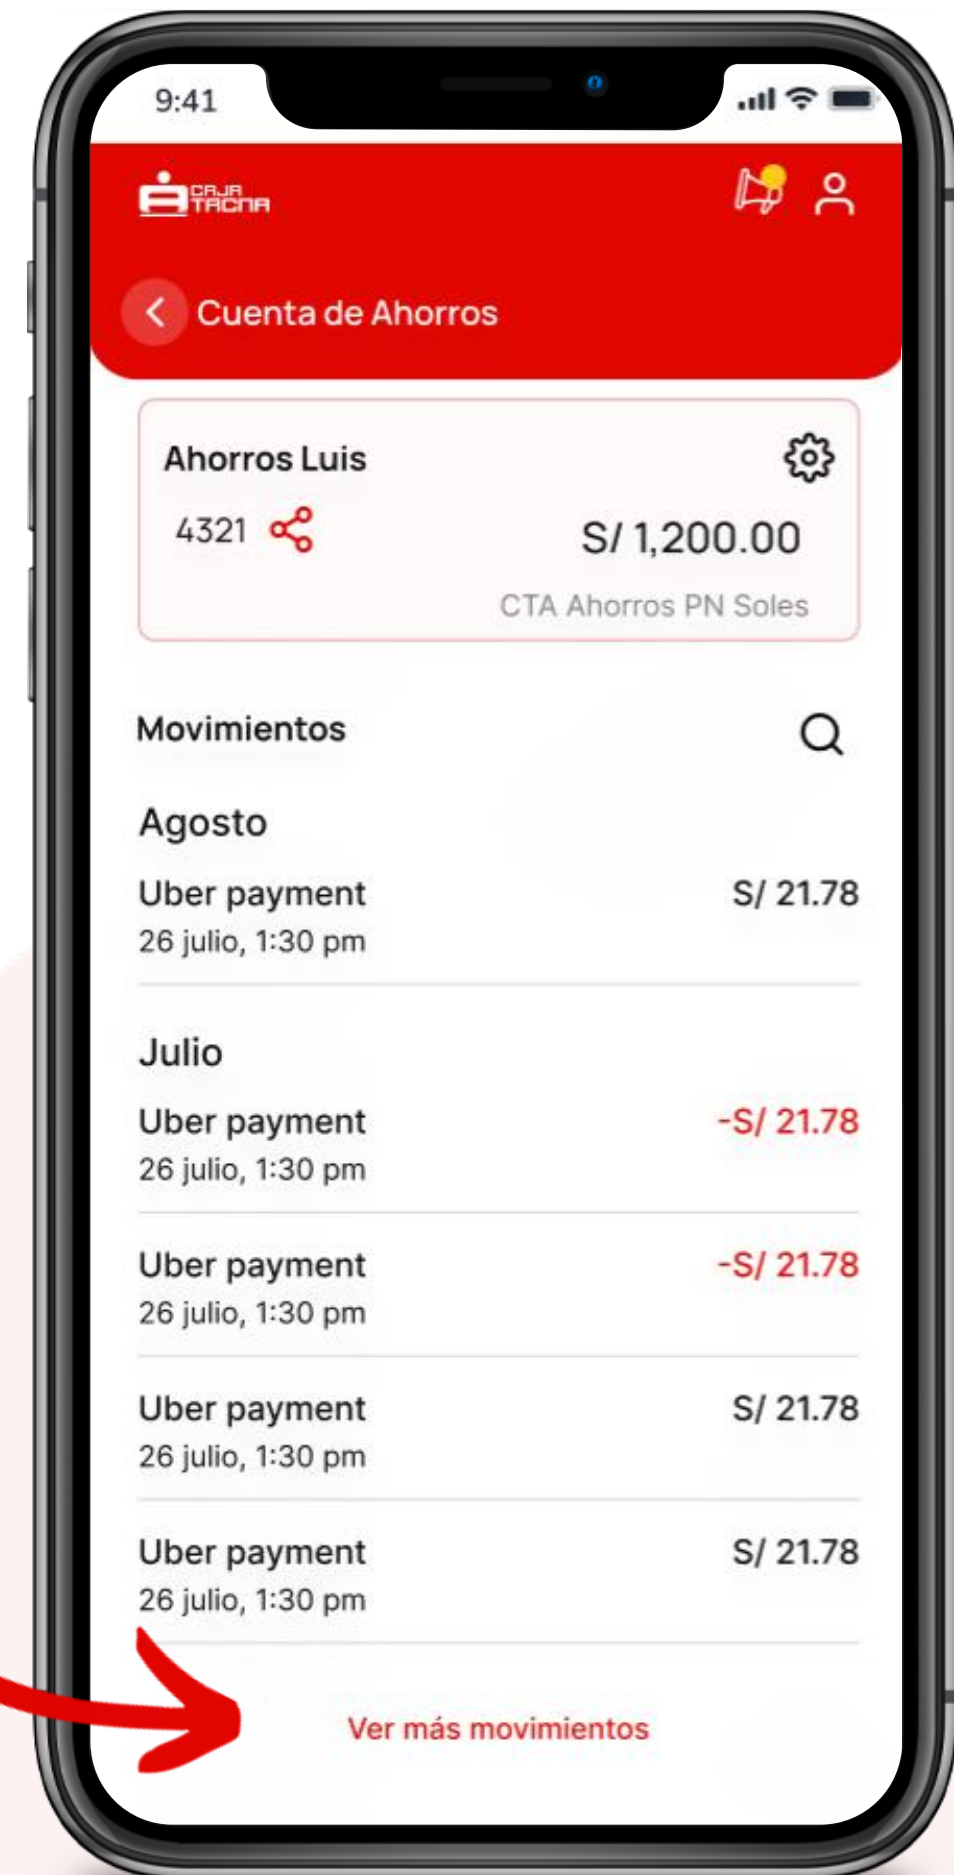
9:41

CAJA TACNA

Cuenta de Ahorros

Ahorros Luis

4321

S/ 1,200.00

CTA Ahorros PN Soles

Movimientos

Agosto

Uber payment
26 julio, 1:30 pm
S/ 21.78

Julio

Uber payment
26 julio, 1:30 pm
-S/ 21.78

Uber payment
26 julio, 1:30 pm
-S/ 21.78

Uber payment
26 julio, 1:30 pm
S/ 21.78

Uber payment
26 julio, 1:30 pm
S/ 21.78

Ver más movimientos